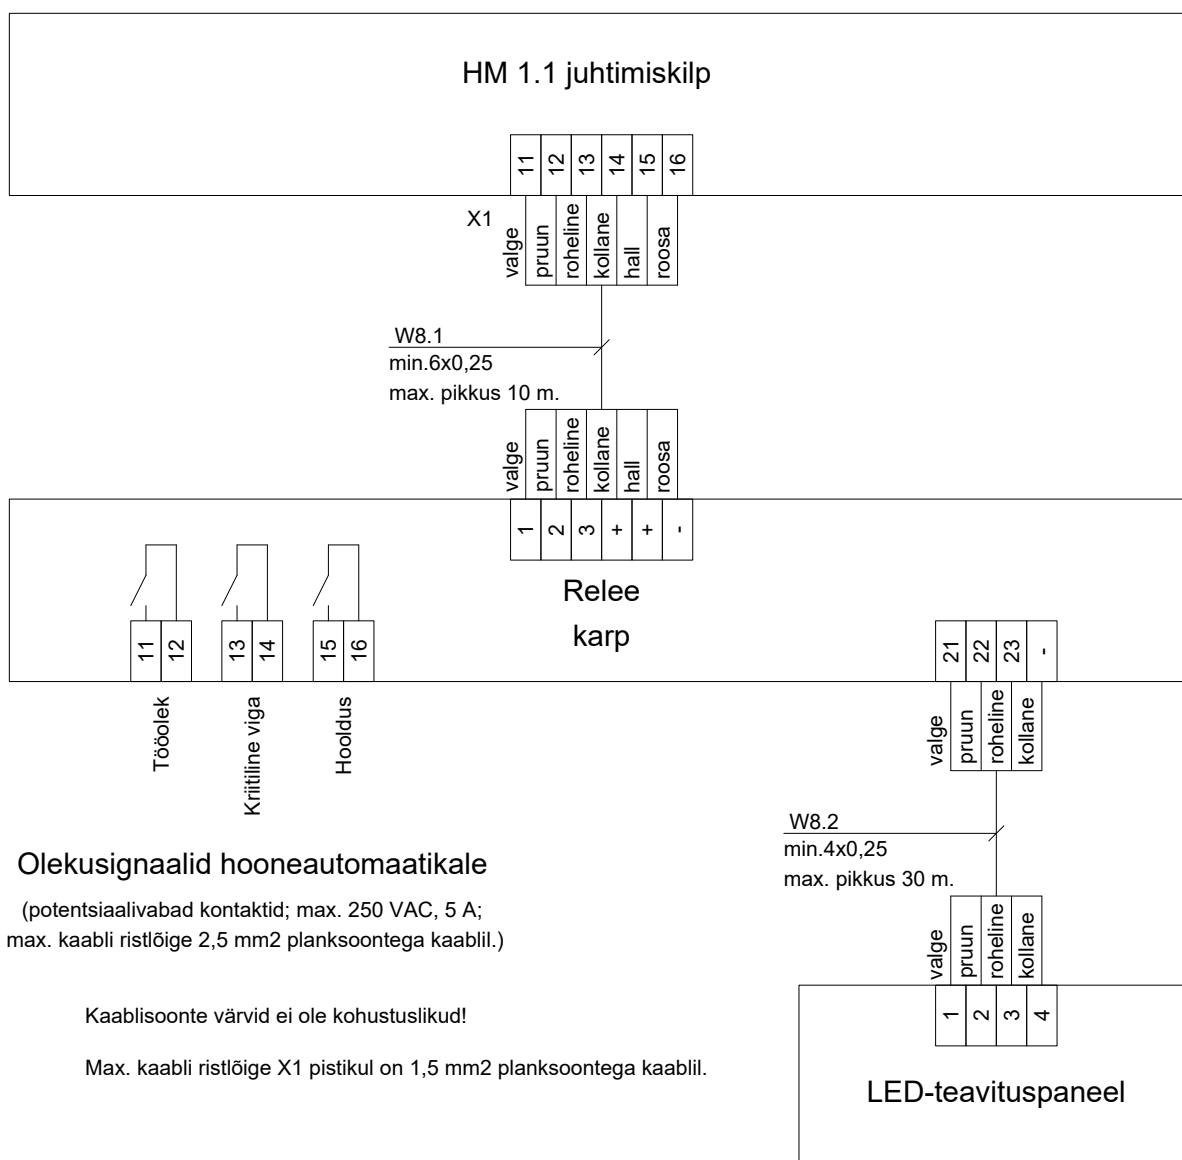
HM 1.1 juhtimiskilp

11 12 13 14 15 16

X1

valge pruun roheline kollane hall roosa

W8.1
min.6x0,25
max. pikkus 10 m.

valge pruun roheline kollane hall roosa

1 2 3 + + -

Relee karp

11 12 13 14 15 16

Tööolek

Kriitiline viga

Hooldus

21 22 23 -

valge pruun roheline kollane

W8.2
min.4x0,25
max. pikkus 30 m.

valge pruun roheline kollane

1 2 3 4

Olekusignaalid hooneautomaatikale

(potentsiaalivabad kontaktid; max. 250 VAC, 5 A;
max. kaabli ristlõige 2,5 mm2 planksoontega kaablil.)

Kaablisoonte värvid ei ole kohustuslikud!

Max. kaabli ristlõige X1 pistikul on 1,5 mm2 planksoontega kaablil.

LED-teavituspaneel